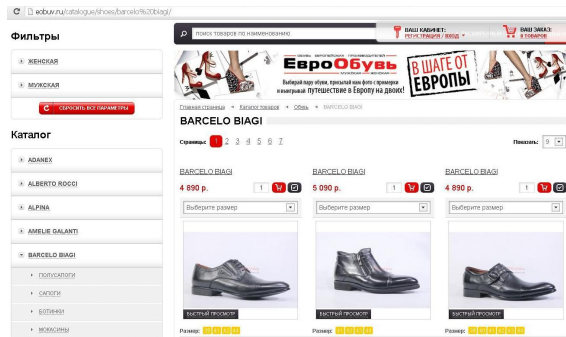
eobuv.ru/catalogue/shoes/barcelo%20biagi/

Фильтры

ЖЕНСКАЯ

МУЖСКАЯ

СБРОСИТЬ ВСЕ ПАРАМЕТРЫ

Каталог

ADANEX

ALBERTO ROCCI

ALPINA

AMELIE GALANTI

BARCELO BIAGI

ПОЛУСАПОГИ

САПОГИ

БОТИНКИ

МОКАСИНЫ

поиск товаров по наименованию

ВАШ КАБИНЕТ: РЕГИСТРАЦИЯ / ВХОД

ВАШ ЗАКАЗ: 0 ТОВАРОВ

ЕвроОбувь

Выбирай пару обуви, присылай нам фото с примеркой и выигрывай путешествие в Европу на двоих!

В ШАГЕ ОТ ЕВРОПЫ

Главная страница » Каталог товаров » Обувь » BARCELO BIAGI

BARCELO BIAGI

Страницы: 1 2 3 4 5 6 7

Показать: 9

BARCELO BIAGI
4 890 р.
1
Выберите размер
БЫСТРЫЙ ПРОСМОТР
Размер: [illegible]

BARCELO BIAGI
5 090 р.
1
Выберите размер
БЫСТРЫЙ ПРОСМОТР
Размер: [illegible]

BARCELO BIAGI
4 890 р.
1
Выберите размер
БЫСТРЫЙ ПРОСМОТР
Размер: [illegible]